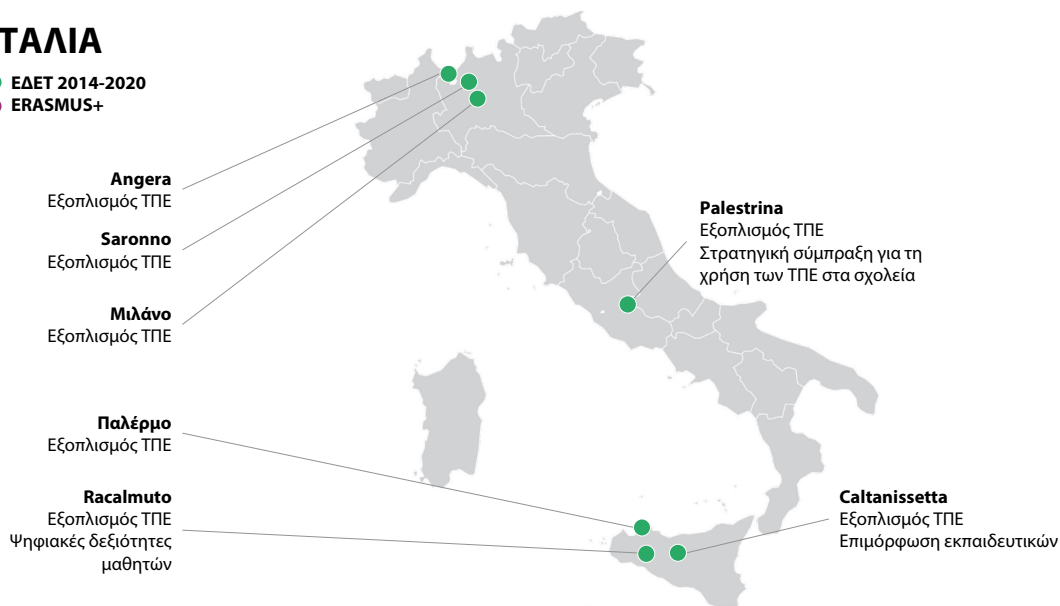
ΤΑΛΙΑ

ΕΔΕΤ 2014-2020
ERASMUS+

Angera
Εξοπλισμός ΤΠΕ

Saronno
Εξοπλισμός ΤΠΕ

Μιλάνο
Εξοπλισμός ΤΠΕ

Palestrina
Εξοπλισμός ΤΠΕ
Στρατηγική σύμπραξη για τη χρήση των ΤΠΕ στα σχολεία

Παλέρμο
Εξοπλισμός ΤΠΕ

Racalmuto
Εξοπλισμός ΤΠΕ
Ψηφιακές δεξιότητες μαθητών

Caltanissetta
Εξοπλισμός ΤΠΕ
Επιμόρφωση εκπαιδευτικών